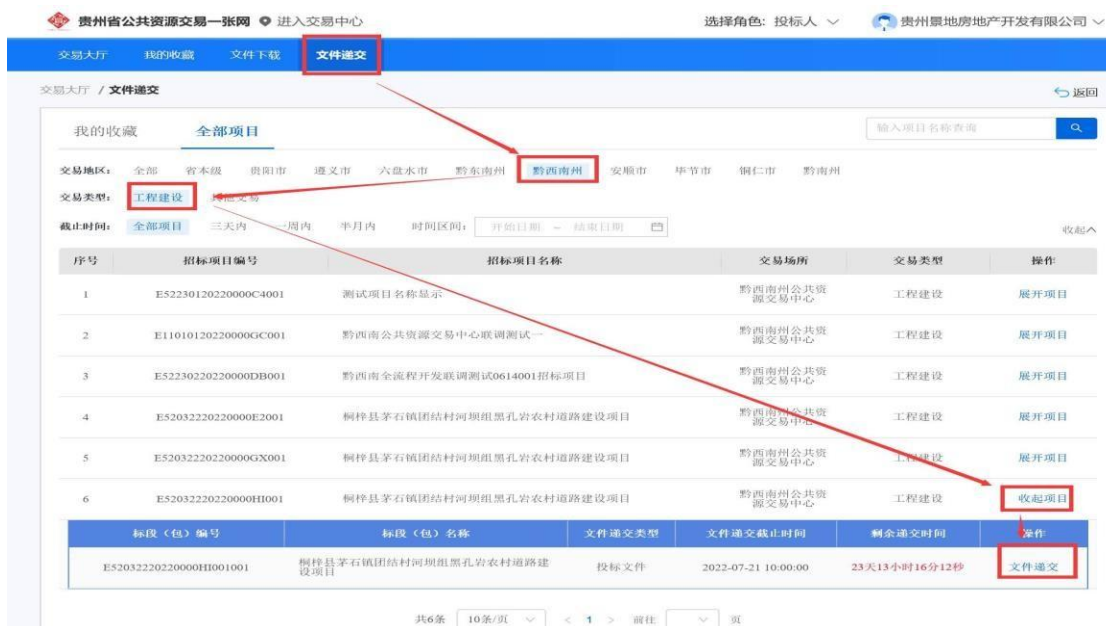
贵州省公共资源交易一张网 进入交易中心 选择角色: 投标人 贵州景地房地产开发有限公司

交易大厅 我的收藏 文件下载 文件递交

交易大厅 / 文件递交 返回

我的收藏 全部项目 输入项目名称查询

交易地区: 全部 省本级 贵阳市 遵义市 六盘水市 黔东南州 黔西南州 安顺市 毕节市 铜仁市 黔南州

交易类型: 工程建设 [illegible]

截止时间: 全部项目 三天内 一周内 半月内 时间区间: 开始日期 ~ 结束日期 收起

| 序号 | 招标项目编号 | 招标项目名称 | 交易场所 | 交易类型 | 操作 |
|---|---|---|---|---|---|
| 1 | E52230120220000C4001 | 测试项目名称显示 | 黔西南州公共资源交易中心 | 工程建设 | 展开项目 |
| 2 | E11010120220000GC001 | 黔西南公共资源交易中心联调测试一 | 黔西南州公共资源交易中心 | 工程建设 | 展开项目 |
| 3 | E52230220220000DB001 | 黔西南全流程开发联调测试0614001招标项目 | 黔西南州公共资源交易中心 | 工程建设 | 展开项目 |
| 4 | E52032220220000E2001 | 桐梓县茅石镇团结村河坝组黑孔岩农村道路建设项目 | 黔西南州公共资源交易中心 | 工程建设 | 展开项目 |
| 5 | E52032220220000GX001 | 桐梓县茅石镇团结村河坝组黑孔岩农村道路建设项目 | 黔西南州公共资源交易中心 | 工程建设 | 展开项目 |
| 6 | E52032220220000HI001 | 桐梓县茅石镇团结村河坝组黑孔岩农村道路建设项目 | 黔西南州公共资源交易中心 | 工程建设 | 收起项目 |

| 标段(包)编号 | 标段(包)名称 | 文件递交类型 | 文件递交截止时间 | 剩余递交时间 | 操作 |
|---|---|---|---|---|---|
| E52032220220000HI001001 | 桐梓县茅石镇团结村河坝组黑孔岩农村道路建设项目 | 投标文件 | 2022-07-21 10:00:00 | 23天13小时16分12秒 | 文件递交 |

共6条 10条/页 < 1 > 前往 页